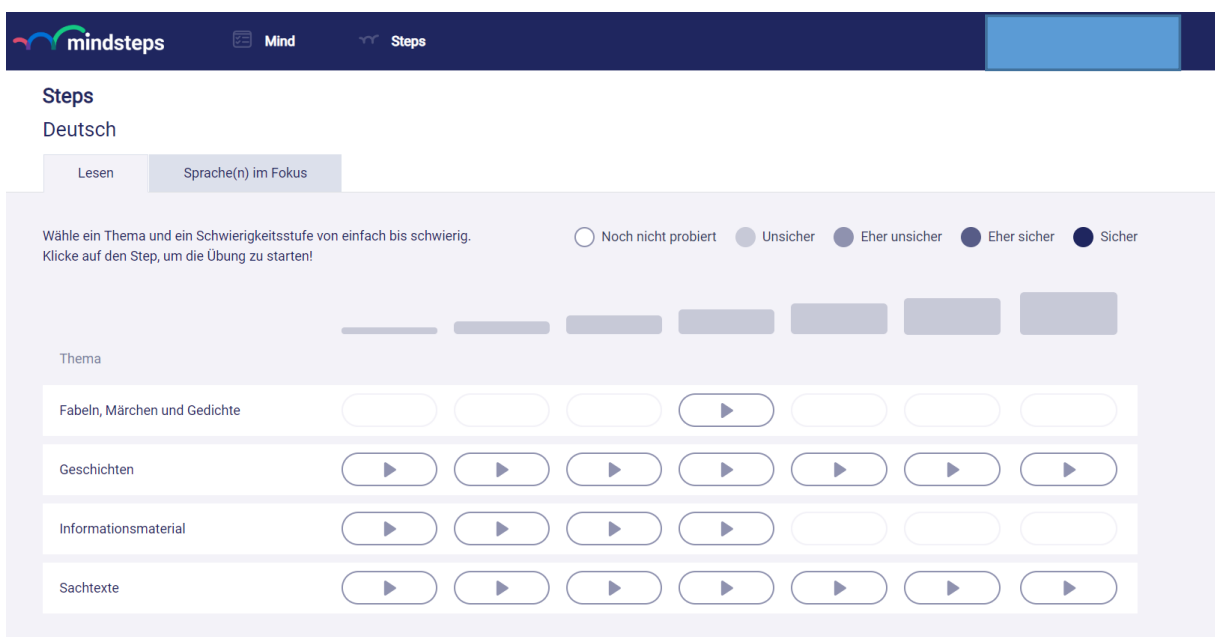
mindsteps Mind Steps

Steps
Deutsch

Lesen | Sprache(n) im Fokus

Wähle ein Thema und ein Schwierigkeitsstufe von einfach bis schwierig.
Klicke auf den Step, um die Übung zu starten!

Noch nicht probiert Unsicher Eher unsicher Eher sicher Sicher

Thema

Fabeln, Märchen und Gedichte

Geschichten

Informationsmaterial

Sachtexte